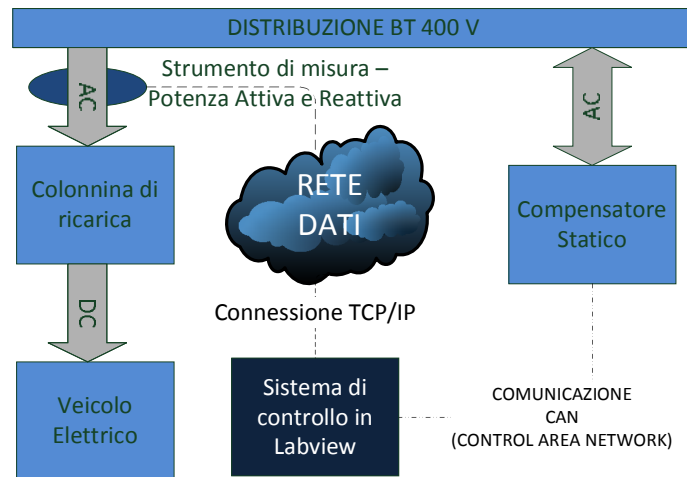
DISTRIBUZIONE BT 400 V

AC

Strumento di misura – Potenza Attiva e Reattiva

AC

Colonnina di ricarica

RETE DATI

Compensatore Statico

DC

Connessione TCP/IP

Veicolo Elettrico

Sistema di controllo in Labview

COMUNICAZIONE CAN (CONTROL AREA NETWORK)